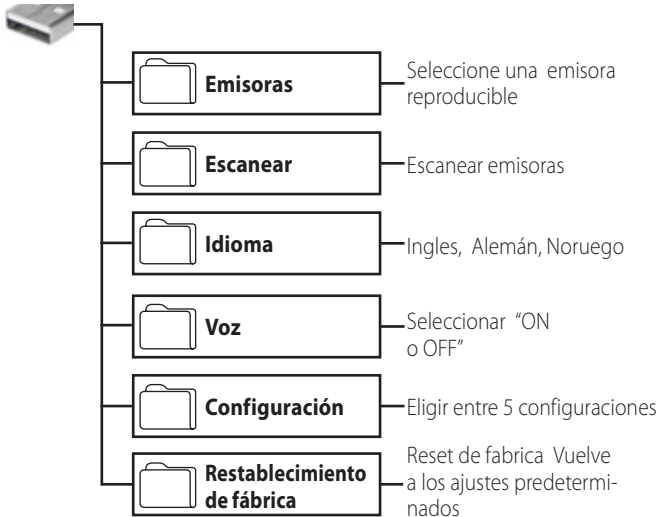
Emisoras

Seleccione una emisora reproducible

Escanear

Escanear emisoras

Idioma

Ingles, Alemán, Noruego

Voz

Seleccionar "ON o OFF"

Configuración

Eligir entre 5 configuraciones

Restablecimiento de fábrica

Reset de fabrica Vuelve a los ajustes predeterminados